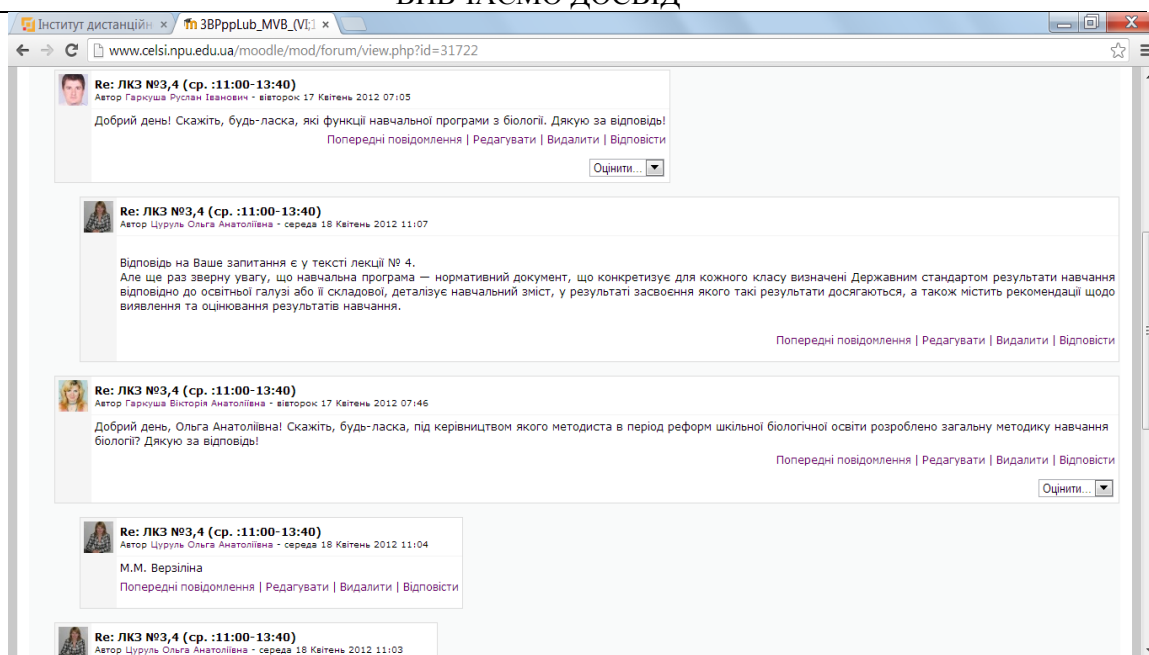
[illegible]

Інститут дистанційн ×
ЗВРррLub_MVB_(VI;1 ×

www.celsi.npu.edu.ua/moodle/mod/forum/view.php?id=31722

Re: ЛКЗ №3,4 (ср. :11:00-13:40)
Автор Гаркуша Руслан Іванович - вівторок 17 Квітень 2012 07:05

Добрий день! Скажіть, будь-ласка, які функції навчальної програми з біології. Дякую за відповідь!

Попередні повідомлення | Редагувати | Видалити | Відповісти

Оцінити...

Re: ЛКЗ №3,4 (ср. :11:00-13:40)
Автор Цуруль Ольга Анатоліївна - середа 18 Квітень 2012 11:07

Відповідь на Ваше запитання є у тексті лекції № 4.
Але ще раз зверну увагу, що навчальна програма — нормативний документ, що конкретизує для кожного класу визначені Державним стандартом результати навчання відповідно до освітньої галузі або її складової, деталізує навчальний зміст, у результаті засвоєння якого такі результати досягаються, а також містить рекомендації щодо виявлення та оцінювання результатів навчання.

Попередні повідомлення | Редагувати | Видалити | Відповісти

Re: ЛКЗ №3,4 (ср. :11:00-13:40)
Автор Гаркуша Вікторія Анатоліївна - вівторок 17 Квітень 2012 07:46

Добрий день, Ольга Анатоліївна! Скажіть, будь-ласка, під керівництвом якого методиста в період реформ шкільної біологічної освіти розроблено загальну методику навчання біології? Дякую за відповідь!

Попередні повідомлення | Редагувати | Видалити | Відповісти

Оцінити...

Re: ЛКЗ №3,4 (ср. :11:00-13:40)
Автор Цуруль Ольга Анатоліївна - середа 18 Квітень 2012 11:04

М.М. Верзіліна

Попередні повідомлення | Редагувати | Видалити | Відповісти

Re: ЛКЗ №3,4 (ср. :11:00-13:40)
Автор Цуруль Ольга Анатоліївна - середа 18 Квітень 2012 11:03